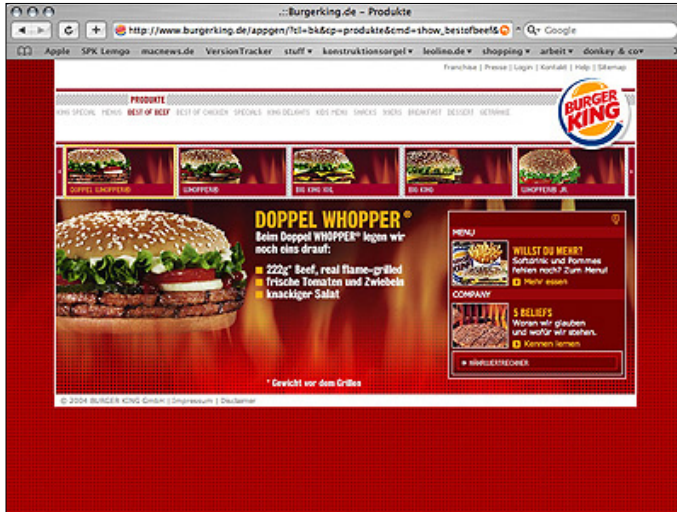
.::Burgerking.de – Produkte

http://www.burgerking.de/appgen/?cl=bk&cp=produkte&cmd=show_bestofbeef&

Google

Apple SPK Lemgo macnews.de VersionTracker stuff ▾ konstruktionsorgel ▾ leolino.de ▾ shopping ▾ arbeit ▾ donkey & co ▾

Franchise | Presse | Login | Kontakt | Help | Sitemap

PRODUKTE

KING SPECIAL MENUS BEST OF BEEF BEST OF CHICKEN SPECIALS KING DELIGHTS KIDS MENU SNACKS SIDES BREAKFAST DESSERT GETRÄNKE

BURGER KING

DOPPEL WHOPPER® | WHOPPER® | BIG KING XXL | BIG KING | WHOPPER® JR.

DOPPEL WHOPPER®

Beim Doppel WHOPPER® legen wir noch eins drauf:

222g* Beef, real flame-grilled
frische Tomaten und Zwiebeln
knackiger Salat

* Gewicht vor dem Grillen

MENU

WILLST DU MEHR?
Softdrink und Pommes fehlen noch? Zum Menü!
Mehr essen

COMPANY

5 BELIEFS
Woran wir glauben und wofür wir stehen.
Kennen lernen

NÄHRWERTRECHNER

© 2004 BURGER KING GmbH | Impressum | Disclaimer